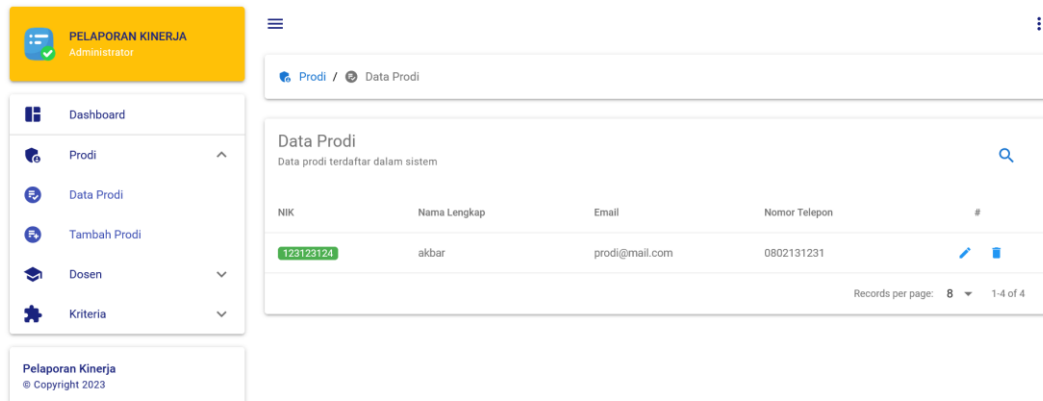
PELAPORAN KINERJA
Administrator

Dashboard
Prodi
Data Prodi
Tambah Prodi
Dosen
Kriteria

Pelaporan Kinerja
© Copyright 2023

Prodi / Data Prodi

Data Prodi
Data prodi terdaftar dalam sistem

| NIK | Nama Lengkap | Email | Nomor Telepon | # |
|---|---|---|---|---|
| 123123124 | akbar | prodi@mail.com | 0802131231 | |

Records per page: 8 1-4 of 4